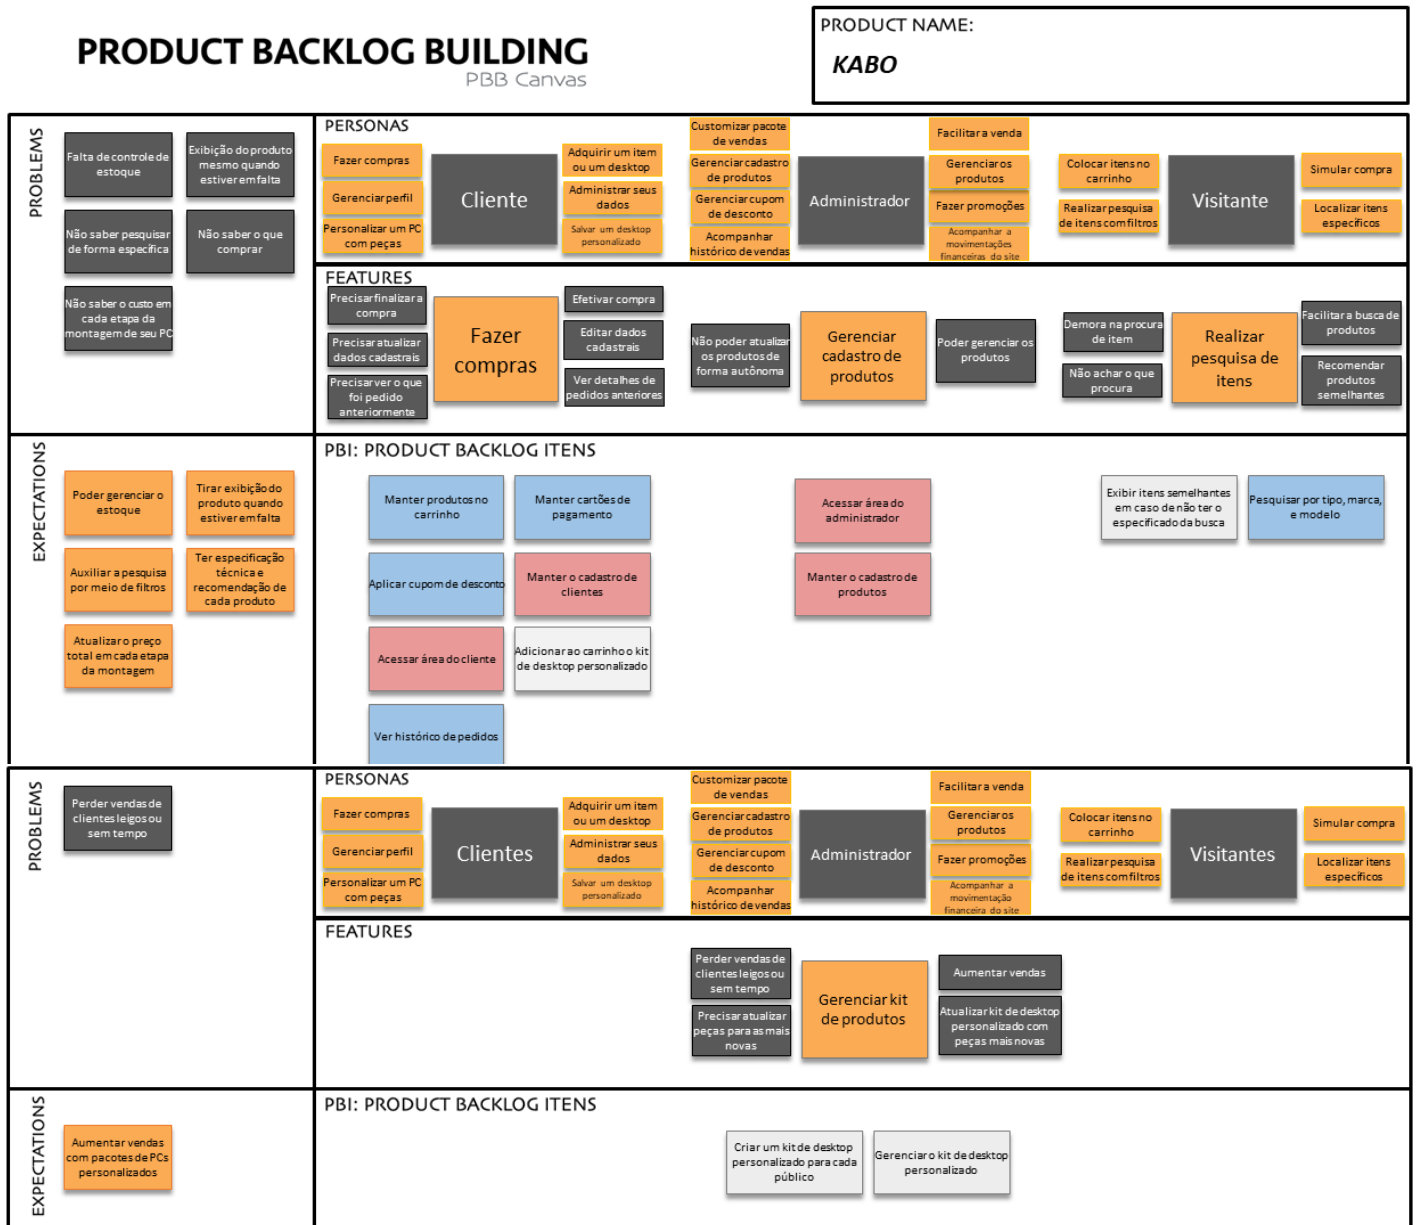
PRODUCT BACKLOG BUILDING
PBB Canvas

PRODUCT NAME:
KABO

PROBLEMS

Falta de controle de estoque

Exibição do produto mesmo quando estiver em falta

Não saber pesquisar de forma específica

Não saber o que comprar

Não saber o custo em cada etapa da montagem de seu PC

PERSONAS

Fazer compras

Gerenciar perfil

Personalizar um PC com peças

Cliente

Adquirir um item ou um desktop

Administrar seus dados

Salvar um desktop personalizado

Customizar pacote de vendas

Gerenciar cadastro de produtos

Gerenciar cupom de desconto

Acompanhar histórico de vendas

Administrador

Facilitar a venda

Gerenciar os produtos

Fazer promoções

Acompanhar a movimentações financeiras do site

Colocar itens no carrinho

Realizar pesquisa de itens com filtros

Visitante

Simular compra

Localizar itens específicos

FEATURES

Precisar finalizar a compra

Precisar atualizar dados cadastrais

Precisar ver o que foi pedido anteriormente

Fazer compras

Efetivar compra

Editar dados cadastrais

Ver detalhes de pedidos anteriores

Não poder atualizar os produtos de forma autônoma

Gerenciar cadastro de produtos

Poder gerenciar os produtos

Demora na procura de item

Não achar o que procura

Realizar pesquisa de itens

Facilitar a busca de produtos

Recomendar produtos semelhantes

EXPECTATIONS

Poder gerenciar o estoque

Tirar exibição do produto quando estiver em falta

Auxiliar a pesquisa por meio de filtros

Ter especificação técnica e recomendação de cada produto

Atualizar o preço total em cada etapa da montagem

PBI: PRODUCT BACKLOG ITENS

Manter produtos no carrinho

Manter cartões de pagamento

Aplicar cupom de desconto

Manter o cadastro de clientes

Acessar área do cliente

Adicionar ao carrinho o kit de desktop personalizado

Ver histórico de pedidos

Acessar área do administrador

Manter o cadastro de produtos

Exibir itens semelhantes em caso de não ter o especificado da busca

Pesquisar por tipo, marca, e modelo

PROBLEMS

Perder vendas de clientes leigos ou sem tempo

PERSONAS

Fazer compras

Gerenciar perfil

Personalizar um PC com peças

Clientes

Adquirir um item ou um desktop

Administrar seus dados

Salvar um desktop personalizado

Customizar pacote de vendas

Gerenciar cadastro de produtos

Gerenciar cupom de desconto

Acompanhar histórico de vendas

Administrador

Facilitar a venda

Gerenciar os produtos

Fazer promoções

Acompanhar a movimentação financeira do site

Colocar itens no carrinho

Realizar pesquisa de itens com filtros

Visitantes

Simular compra

Localizar itens específicos

FEATURES

Perder vendas de clientes leigos ou sem tempo

Precisar atualizar peças para as mais novas

Gerenciar kit de produtos

Aumentar vendas

Atualizar kit de desktop personalizado com peças mais novas

EXPECTATIONS

Aumentar vendas com pacotes de PCs personalizados

PBI: PRODUCT BACKLOG ITENS

Criar um kit de desktop personalizado para cada público

Gerenciar o kit de desktop personalizado